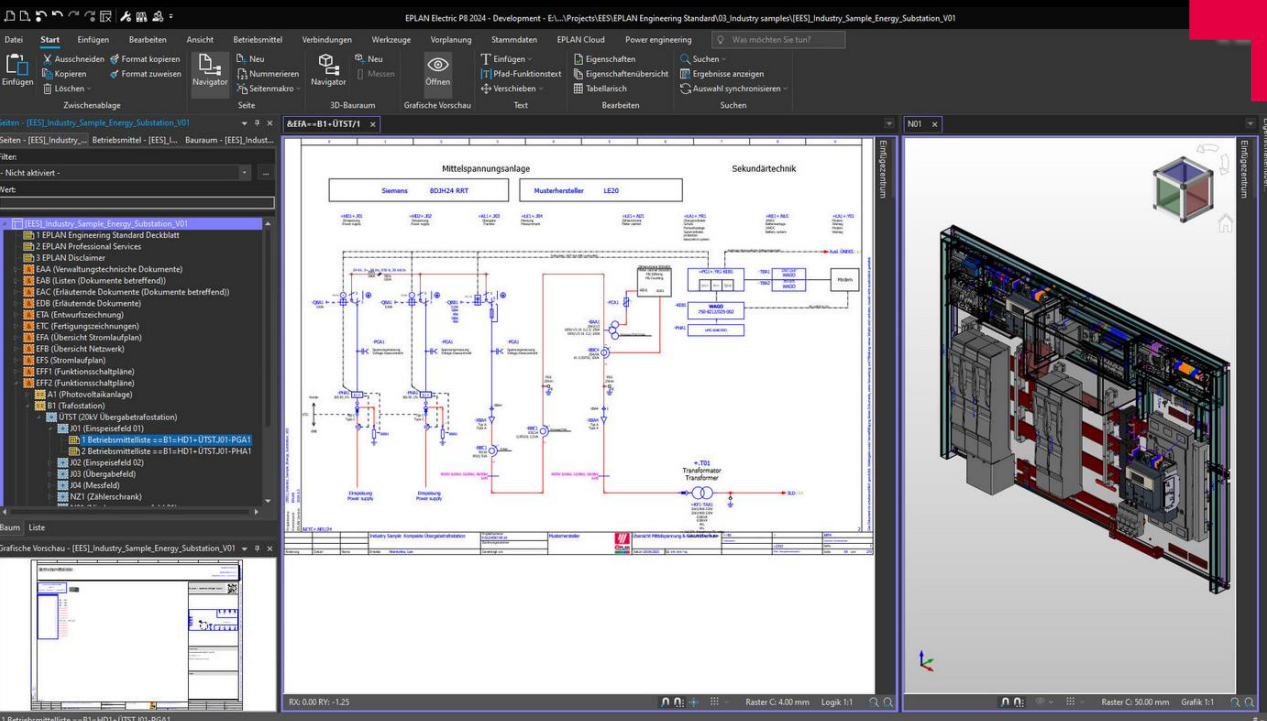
EPLAN Electric P8 2024 - Development - E:\...\Projects\EES\EPLAN Engineering Standard\03_Industry samples\[EES]_Industry_Sample_Energy_Substation_V01

Datei Start Einfügen Bearbeiten Ansicht Betriebsmittel Verbindungen Werkzeuge Vorplanung Stammdaten EPLAN Cloud Power engineering Was möchten Sie tun?

Einfügen Ausschneiden Kopieren Löschen Format kopieren Format zuweisen Zwischenablage
Navigator Neu Nummerieren Seitenmakro Seite
Navigator Neu Messen 3D-Bauraum
Öffnen Grafische Vorschau
Einfügen Pfad-Funktionstext Verschieben Text
Eigenschaften Eigenschaftenübersicht Tabellarisch Bearbeiten
Suchen Ergebnisse anzeigen Auswahl synchronisieren Suchen

Seiten - [EES]_Industry_Sample_Energy_Substation_V01
Seiten - [EES]_Industry_... Betriebsmittel - [EES]_I... Bauraum - [EES]_Indust...
Filter:
- Nicht aktiviert -
Wert:

[EES]_Industry_Sample_Energy_Substation_V01
1 EPLAN Engineering Standard Deckblatt
2 EPLAN Professional Services
3 EPLAN Disclaimer
EAA (Verwaltungstechnische Dokumente)
EAB (Listen (Dokumente betreffend))
EAC (Erläuternde Dokumente (Dokumente betreffend))
EDB (Erläuternde Dokumente)
ETA (Entwurfszeichnung)
ETC (Fertigungszeichnungen)
EFA (Übersicht Stromlaufplan)
EFB (Übersicht Netzwerk)
EFS (Stromlaufplan)
EFF1 (Funktionsschaltpläne)
EFF2 (Funktionsschaltpläne)
A1 (Photovoltaikanlage)
B1 (Trafostation)
ÜTST (20kV Übergabetrafostation)
J01 (Einspeisefeld 01)
1 Betriebsmittelliste ==B1=HD1+ÜTSTJ01-PGA1
2 Betriebsmittelliste ==B1=HD1+ÜTSTJ01-PHA1
J02 (Einspeisefeld 02)
J03 (Übergabefeld)
J04 (Messfeld)
NZ1 (Zählerschrank)

Baum Liste

Grafische Vorschau - [EES]_Industry_Sample_Energy_Substation_V01

&EFA==B1+ÜTST/1

Mittelspannungsanlage
Sekundärtechnik
Siemens 8DJH24 RRT
Musterhersteller LE20
Einspeisung Power supply
Einspeisung Power supply
=T01 Transformator Transformer
WAGO
Modem
Industry Sample Komplette Übergabetrafostation
Musterhersteller
Übersicht Mittelspannung & Sekundärtechnik

Einfügezentrum

RX: 0,00 RY: -1,25
Raster C: 4,00 mm Logik 1:1

N01
Einfügezentrum
Raster C: 50,00 mm Grafik 1:1

1 Betriebsmittelliste ==B1=HD1+ÜTST.J01-PGA1